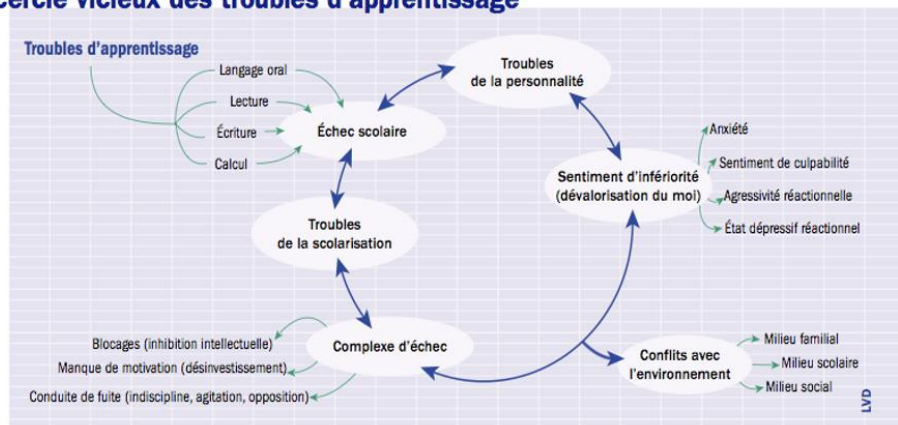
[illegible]cercle vicieux des troubles d'apprentissage

Troubles d'apprentissage

Langage oral

Lecture

Écriture

Calcul

Échec scolaire

Troubles de la personnalité

Sentiment d'infériorité (dévalorisation du moi)

Anxiété

Sentiment de culpabilité

Agressivité réactionnelle

État dépressif réactionnel

Troubles de la scolarisation

Complexe d'échec

Blocages (inhibition intellectuelle)

Manque de motivation (désinvestissement)

Conduite de fuite (indiscipline, agitation, opposition)

Conflits avec l'environnement

Milieu familial

Milieu scolaire

Milieu social

LVD